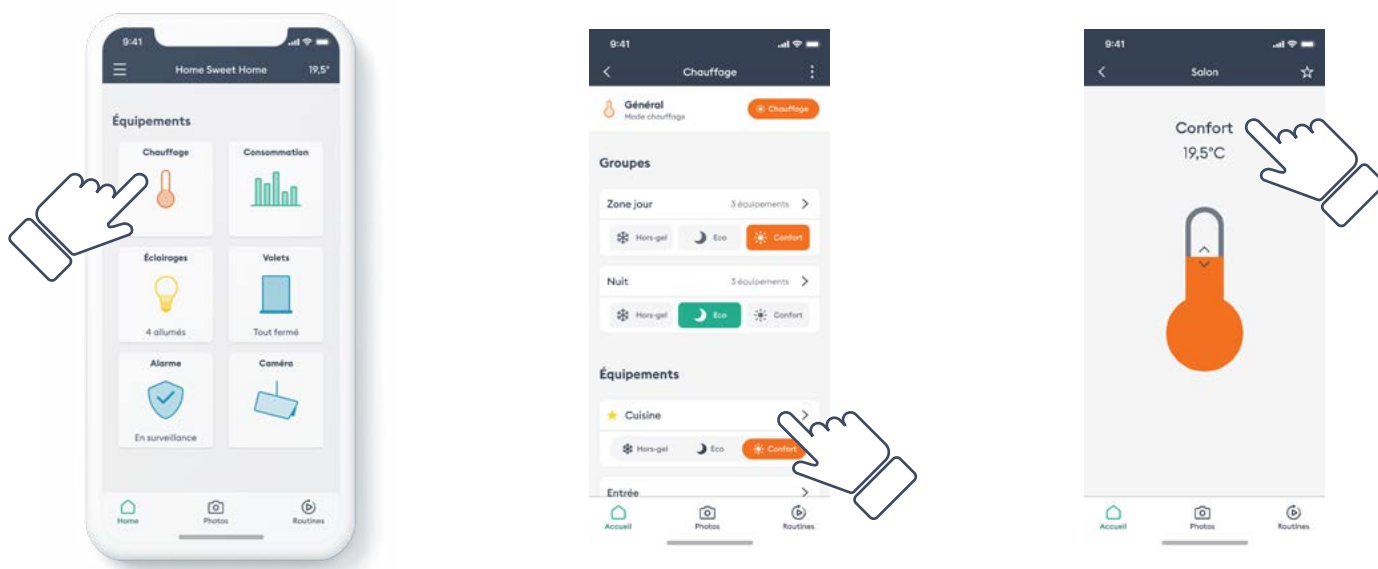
9:41

Home Sweet Home 19,5°

Équipements

Chauffage

Consommation

Éclairages

4 allumés

Volets

Tout fermé

Alarme

En surveillance

Caméra

Home Photos Routines

9:41

Chauffage

Général
Mode chauffage

Chauffage

Groupes

Zone jour 3 équipements

Hors-gel Eco Confort

Nuit 3 équipements

Hors-gel Eco Confort

Équipements

Cuisine

Hors-gel Eco Confort

Entrée

Accueil Photos Routines

9:41

Salon

Confort
19,5°C

Accueil Photos Routines